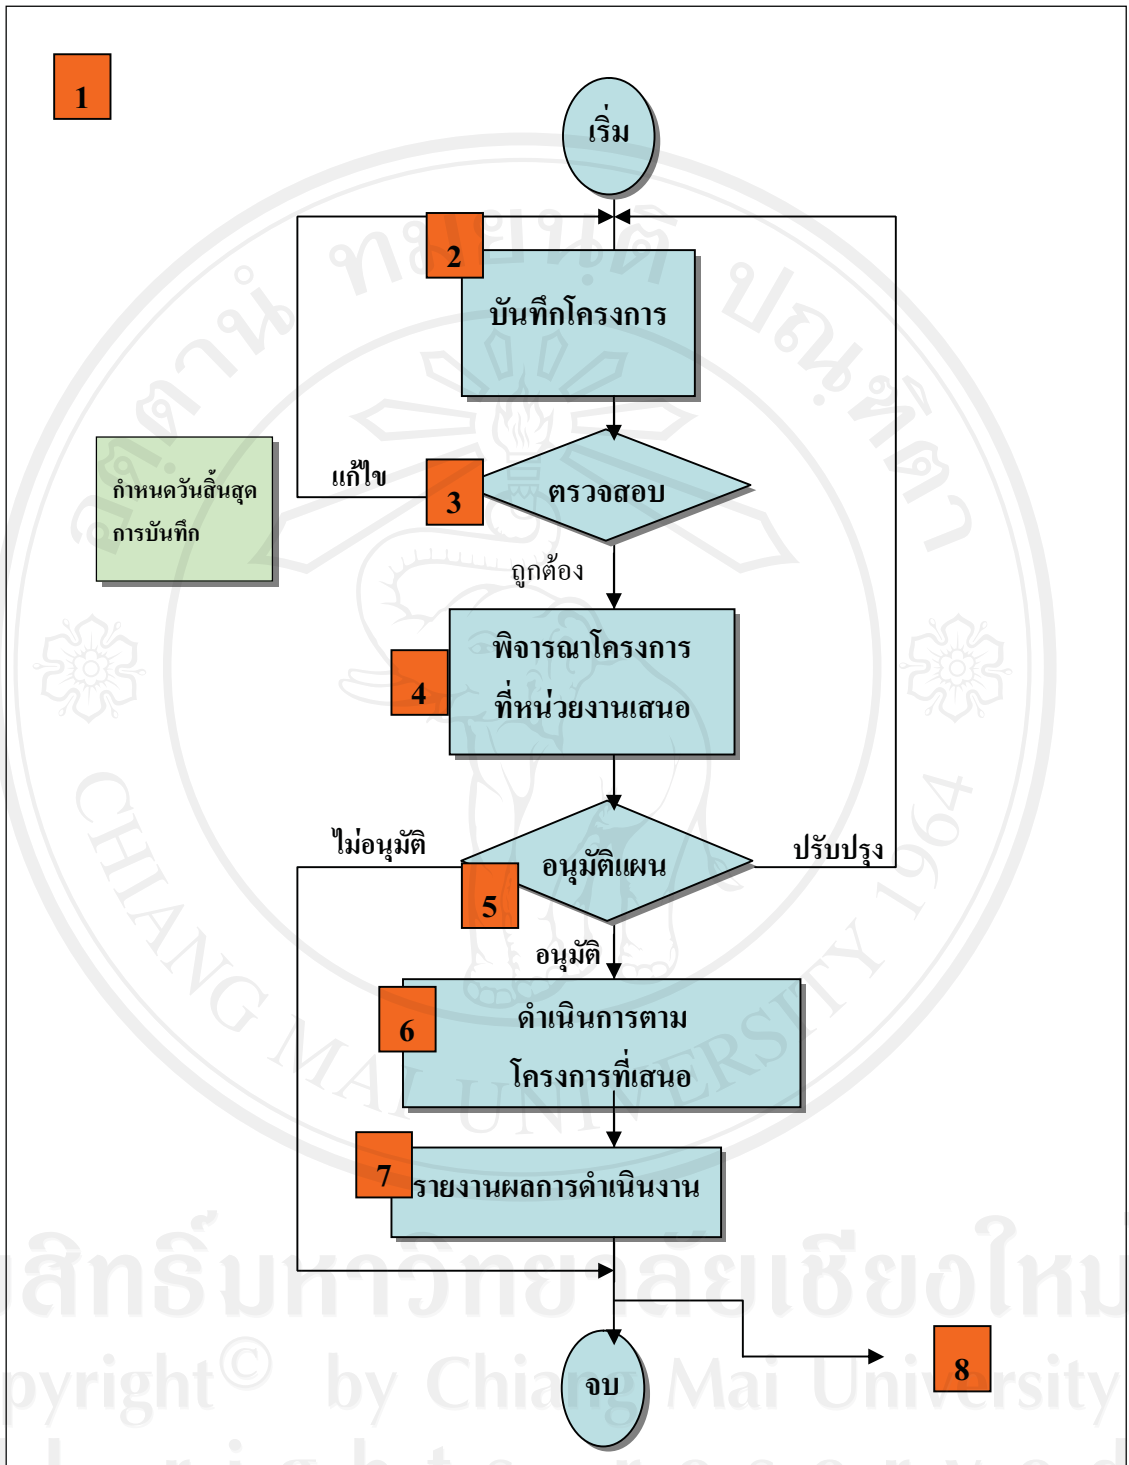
1

เริ่ม

2

บันทึกโครงการ

กำหนดวันสิ้นสุดการบันทึก

แก้ไข

3

ตรวจสอบ

ถูกต้อง

4

พิจารณาโครงการที่หน่วยงานเสนอ

ไม่อนุมัติ

อนุมัติแผน

ปรับปรุง

5

อนุมัติ

6

ดำเนินการตามโครงการที่เสนอ

7

รายงานผลการดำเนินงาน

จบ

8

ลิขสิทธิ์มหาวิทยาลัยเชียงใหม่
Copyright© by Chiang Mai University

CHIANG MAI UNIVERSITY 1964